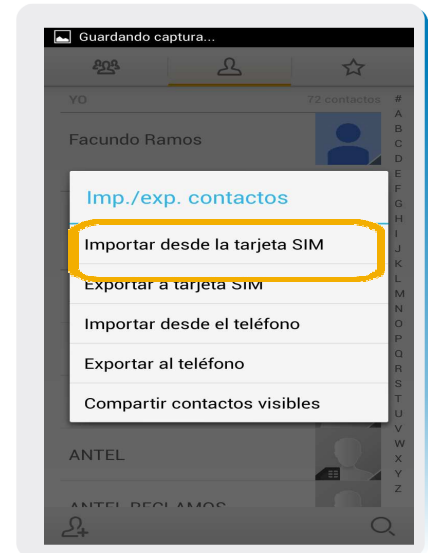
Guardando captura...

YO

72 contactos

#
A
B
C
D
E
F
G
H
I
J
K
L
M
N
O
P
Q
R
S
T
U
V
W
X
Y
Z

Facundo Ramos

Imp./exp. contactos

Importar desde la tarjeta SIM

Exportar a tarjeta SIM

Importar desde el teléfono

Exportar al teléfono

Compartir contactos visibles

ANTEL

ANTEL RECLAMOS